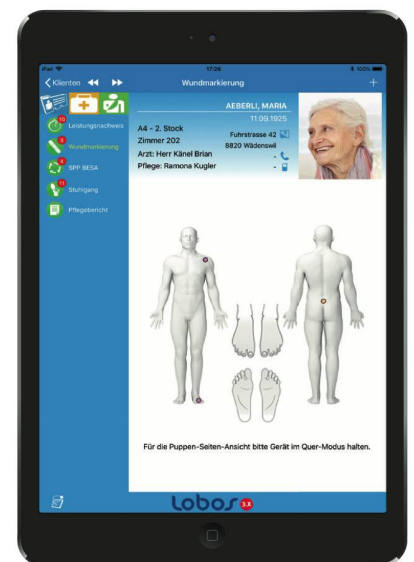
iPad 17:26 100%

Klienten

Wundmarkierung

+

10 Leistungsnachweis

3 Wundmarkierung

4 SPP BESA

11 Stuhlgang

Pflegebericht

AEBERLI, MARIA

11.09.1925

A4 - 2. Stock

Zimmer 202

Fuhrstrasse 42

8820 Wädenswil

Arzt: Herr Känel Brian

Pflege: Ramona Kugler

-

-

Für die Puppen-Seiten-Ansicht bitte Gerät im Quer-Modus halten.

Lobos 3.X